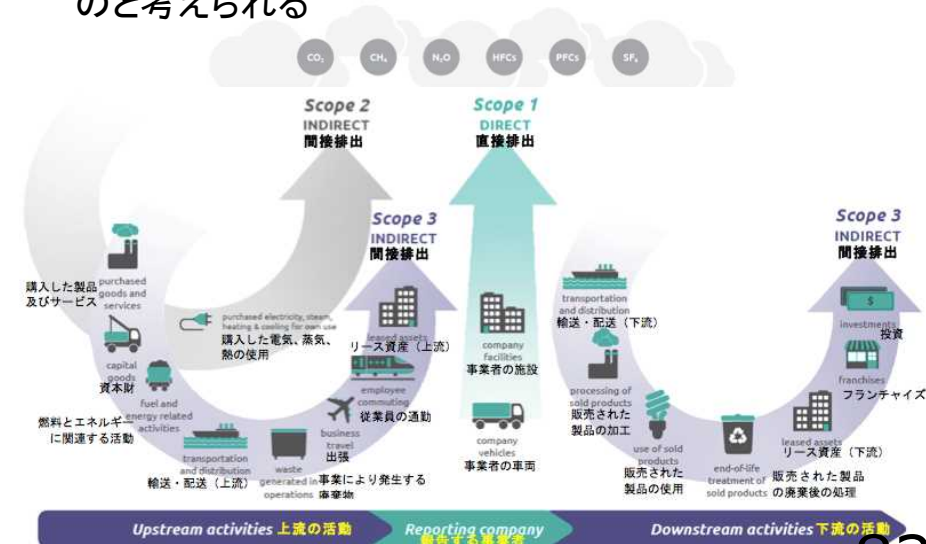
のと考えられる

$CO_2$ $CH_4$ $N_2O$ HFCs PFCs $SF_6$

Scope 2
INDIRECT
間接排出

Scope 1
DIRECT
直接排出

Scope 3
INDIRECT
間接排出

Scope 3
INDIRECT
間接排出

購入した製品及びサービス
purchased goods and services

capital goods
資本財

fuel and energy related activities
燃料とエネルギーに関連する活動

transportation and distribution
輸送・配送（上流）

waste generated in operations
事業により発生する廃棄物

business travel
出張

employee commuting
従業員の通勤

leased assets
リース資産（上流）

purchased electricity, steam, heating & cooling for own use
購入した電気、蒸気、熱の使用

company facilities
事業者の施設

company vehicles
事業者の車両

transportation and distribution
輸送・配送（下流）

processing of sold products
販売された製品の加工

use of sold products
販売された製品の使用

end-of-life treatment of sold products
販売された製品の廃棄後の処理

leased assets
リース資産（下流）

franchises
フランチャイズ

investments
投資

Upstream activities 上流の活動
Reporting company
報告する事業者
Downstream activities 下流の活動

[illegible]